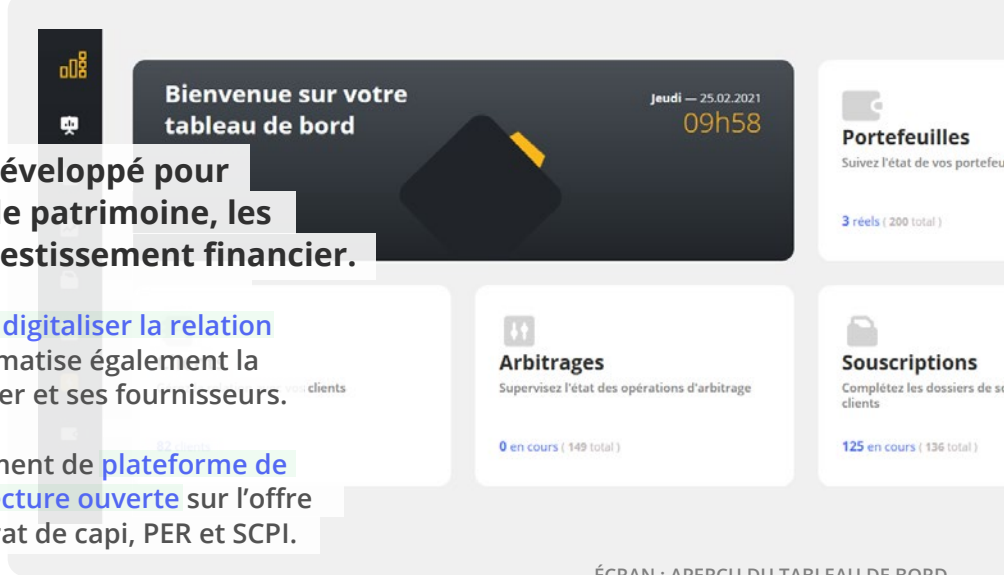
Bienvenue sur votre tableau de bord

Jeudi — 25.02.2021
09h58

Portefeuilles
Suivez l'état de vos portefeu

3 réels ( 200 total )

éveloppé pour
e patrimoine, les
estissement financier.

digitaliser la relation
matise également la
er et ses fournisseurs.

clients

82 clients

nent de plateforme de
cture ouverte sur l'offre
at de capi, PER et SCPI.

Arbitrages
Supervisez l'état des opérations d'arbitrage

0 en cours ( 149 total )

Souscriptions
Complétez les dossiers de so clients

125 en cours ( 136 total )

ÉCRAN : APERÇU DU TABLEAU DE BORD